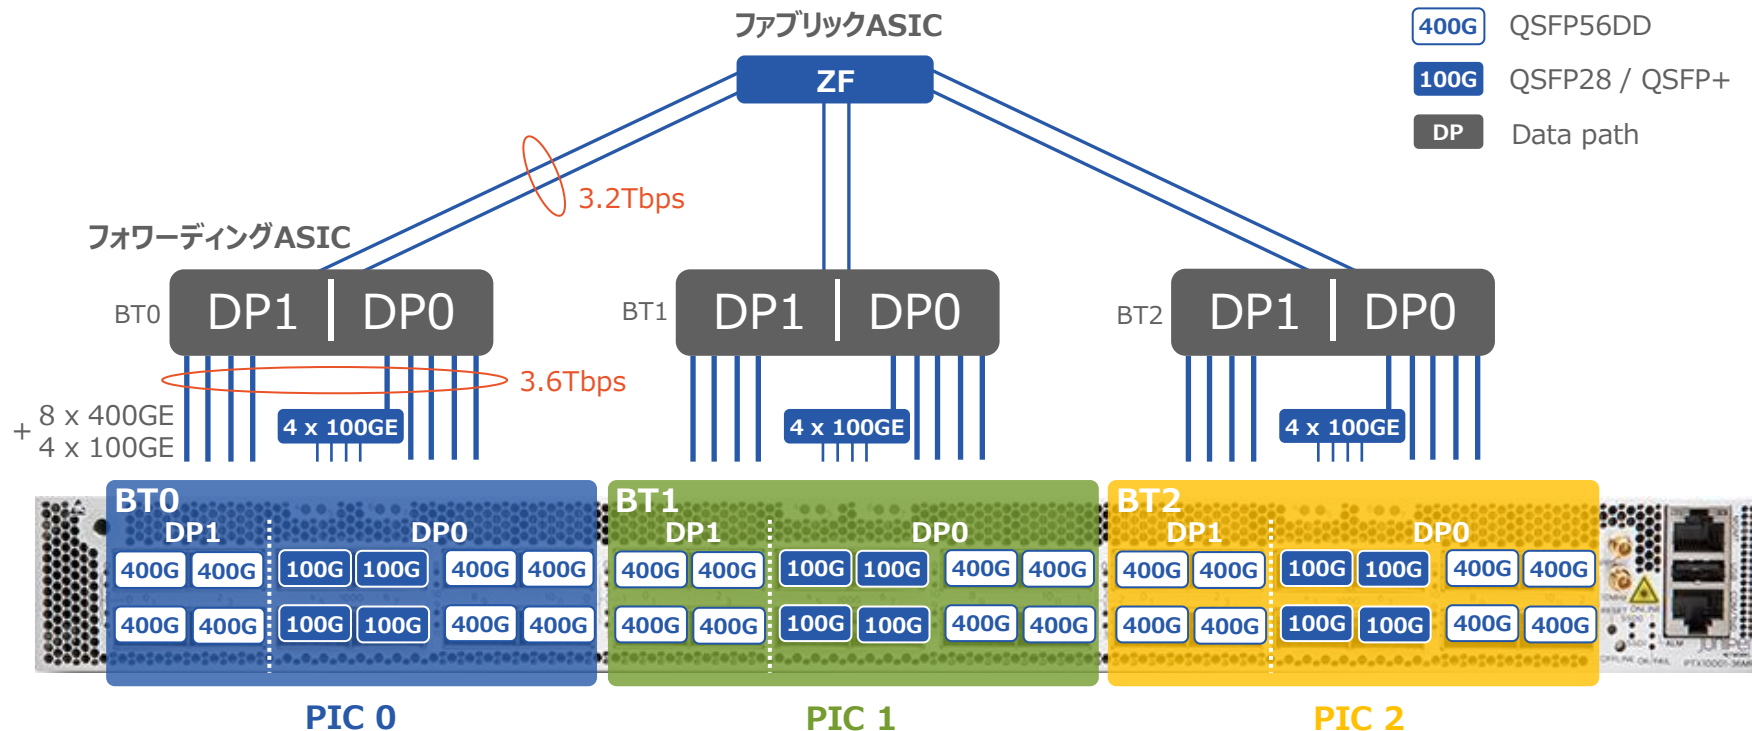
ファブリックASIC

ZF

400G QSFP56DD

100G QSFP28 / QSFP+

DP Data path

3.2Tbps

フォワーディングASIC

BT0 DP1 DP0

BT1 DP1 DP0

BT2 DP1 DP0

3.6Tbps

8 x 400GE
+ 4 x 100GE

4 x 100GE

4 x 100GE

4 x 100GE

BT0
DP1 DP0
400G 400G 100G 100G 400G 400G
400G 400G 100G 100G 400G 400G

BT1
DP1 DP0
400G 400G 100G 100G 400G 400G
400G 400G 100G 100G 400G 400G

BT2
DP1 DP0
400G 400G 100G 100G 400G 400G
400G 400G 100G 100G 400G 400G

PIC 0

PIC 1

PIC 2